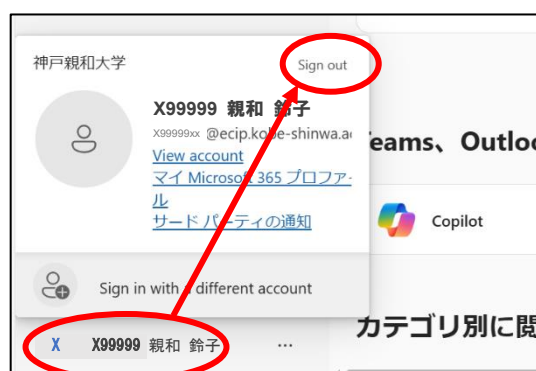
神戸親和大学

Sign out

X99999 親和 鈴子

X99999xx @ecip.kobe-shinwa.ac

View account

マイ Microsoft 365 プロファイル

サード パーティの通知

Teams、Outloo

Copilot

Sign in with a different account

カテゴリ別に閲

X X99999 親和 鈴子 ···